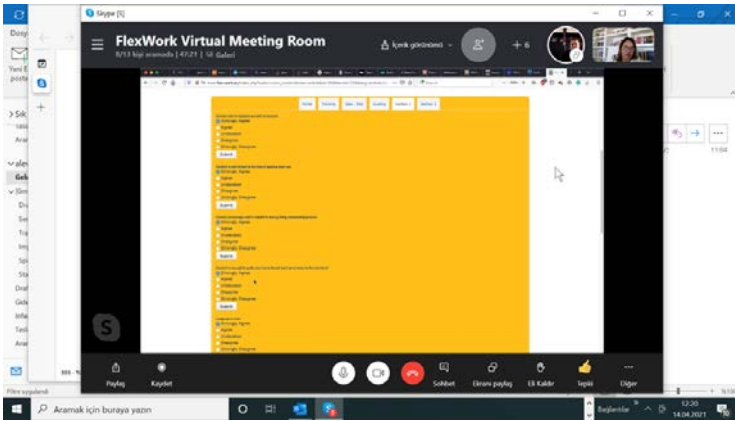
Skype [5]

FlexWork Virtual Meeting Room
8/13 kişi aramada | 47:21 | Galeri

İçerik görünümü

+ 6

Dosya

Yeni E posta

Sık

Gel

Gön

Taslak

Arşiv

Filtre uygulandı

Strongly Agree
Agree
Undecided
Disagree
Strongly Disagree
Submit

Strongly Agree
Agree
Undecided
Disagree
Strongly Disagree
Submit

Strongly Agree
Agree
Undecided
Disagree
Strongly Disagree
Submit

Strongly Agree
Agree
Undecided
Disagree
Strongly Disagree
Submit

Strongly Agree
Agree
Undecided
Disagree
Strongly Disagree

11:04

Paylaş

Kaydet

Sohbet

Ekranı paylaş

El Kaldır

Tepki

Diğer

Aramak için buraya yazın

Bağlantılar

12:20
14.04.2021